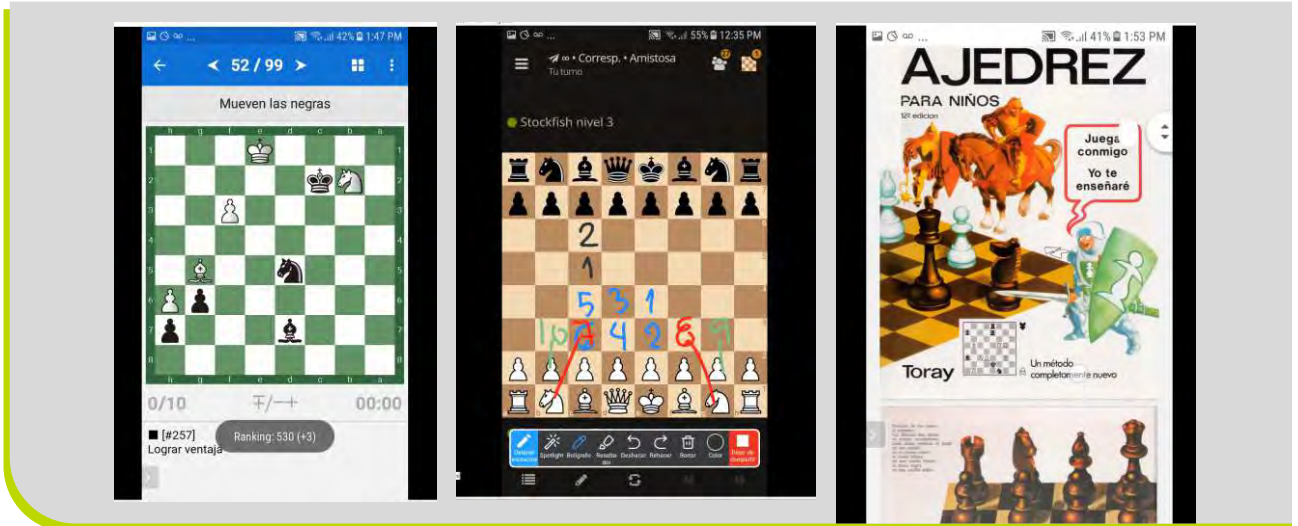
42% 1:47 PM

52 / 99

Mueven las negras

h g f e d c b a

1 2 3 4 5 6 7 8

0/10 ∓/−+ 00:00

■ [#257] Ranking: 530 (+3)

Lograr ventaja

55% 12:35 PM

∞ • Corresp. • Amistosa

Tu turno

Stockfish nivel 3

2

1

5 3 1

10 7 4 2 6 9

Detener anotación Spotlight Bolígrafo Resaltador Deshacer Rehacer Borrar Color Dejar de compartir

41% 1:53 PM

AJEDREZ

PARA NIÑOS

12ª edición

Juega conmigo Yo te enseñaré

Toray

Un método completamente nuevo